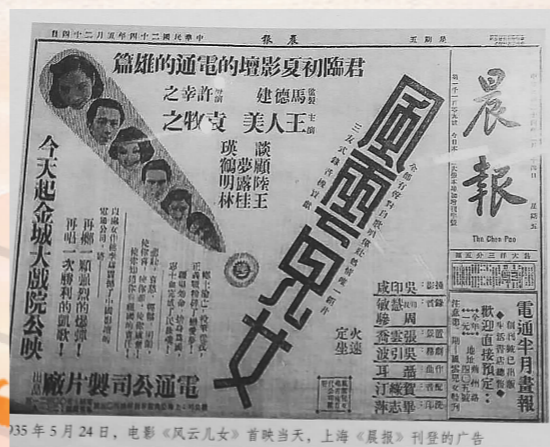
中華民國二十四年五月二十四日 星期五 晨報

晨報
The Chen Pao

君臨初夏影壇的電通空前雄篇

許幸之 導演
馬德建 攝影
王人美 袁牧之 主演
談瑛 顧夢鶴 陸露明 王桂林

風雲兒女

今天起金城大戲院公映

再燃一顆猛烈的炸彈!
再唱一次勝利的凱歌!

電通公司製片廠

電通半月畫報

歡迎直接預定

吳印咸
周敏慧
張雲喬
吳引波
聶耳
賀綠汀
畢志萍

1935 年 5 月 24 日，电影《风云儿女》首映当天，上海《晨报》刊登的广告